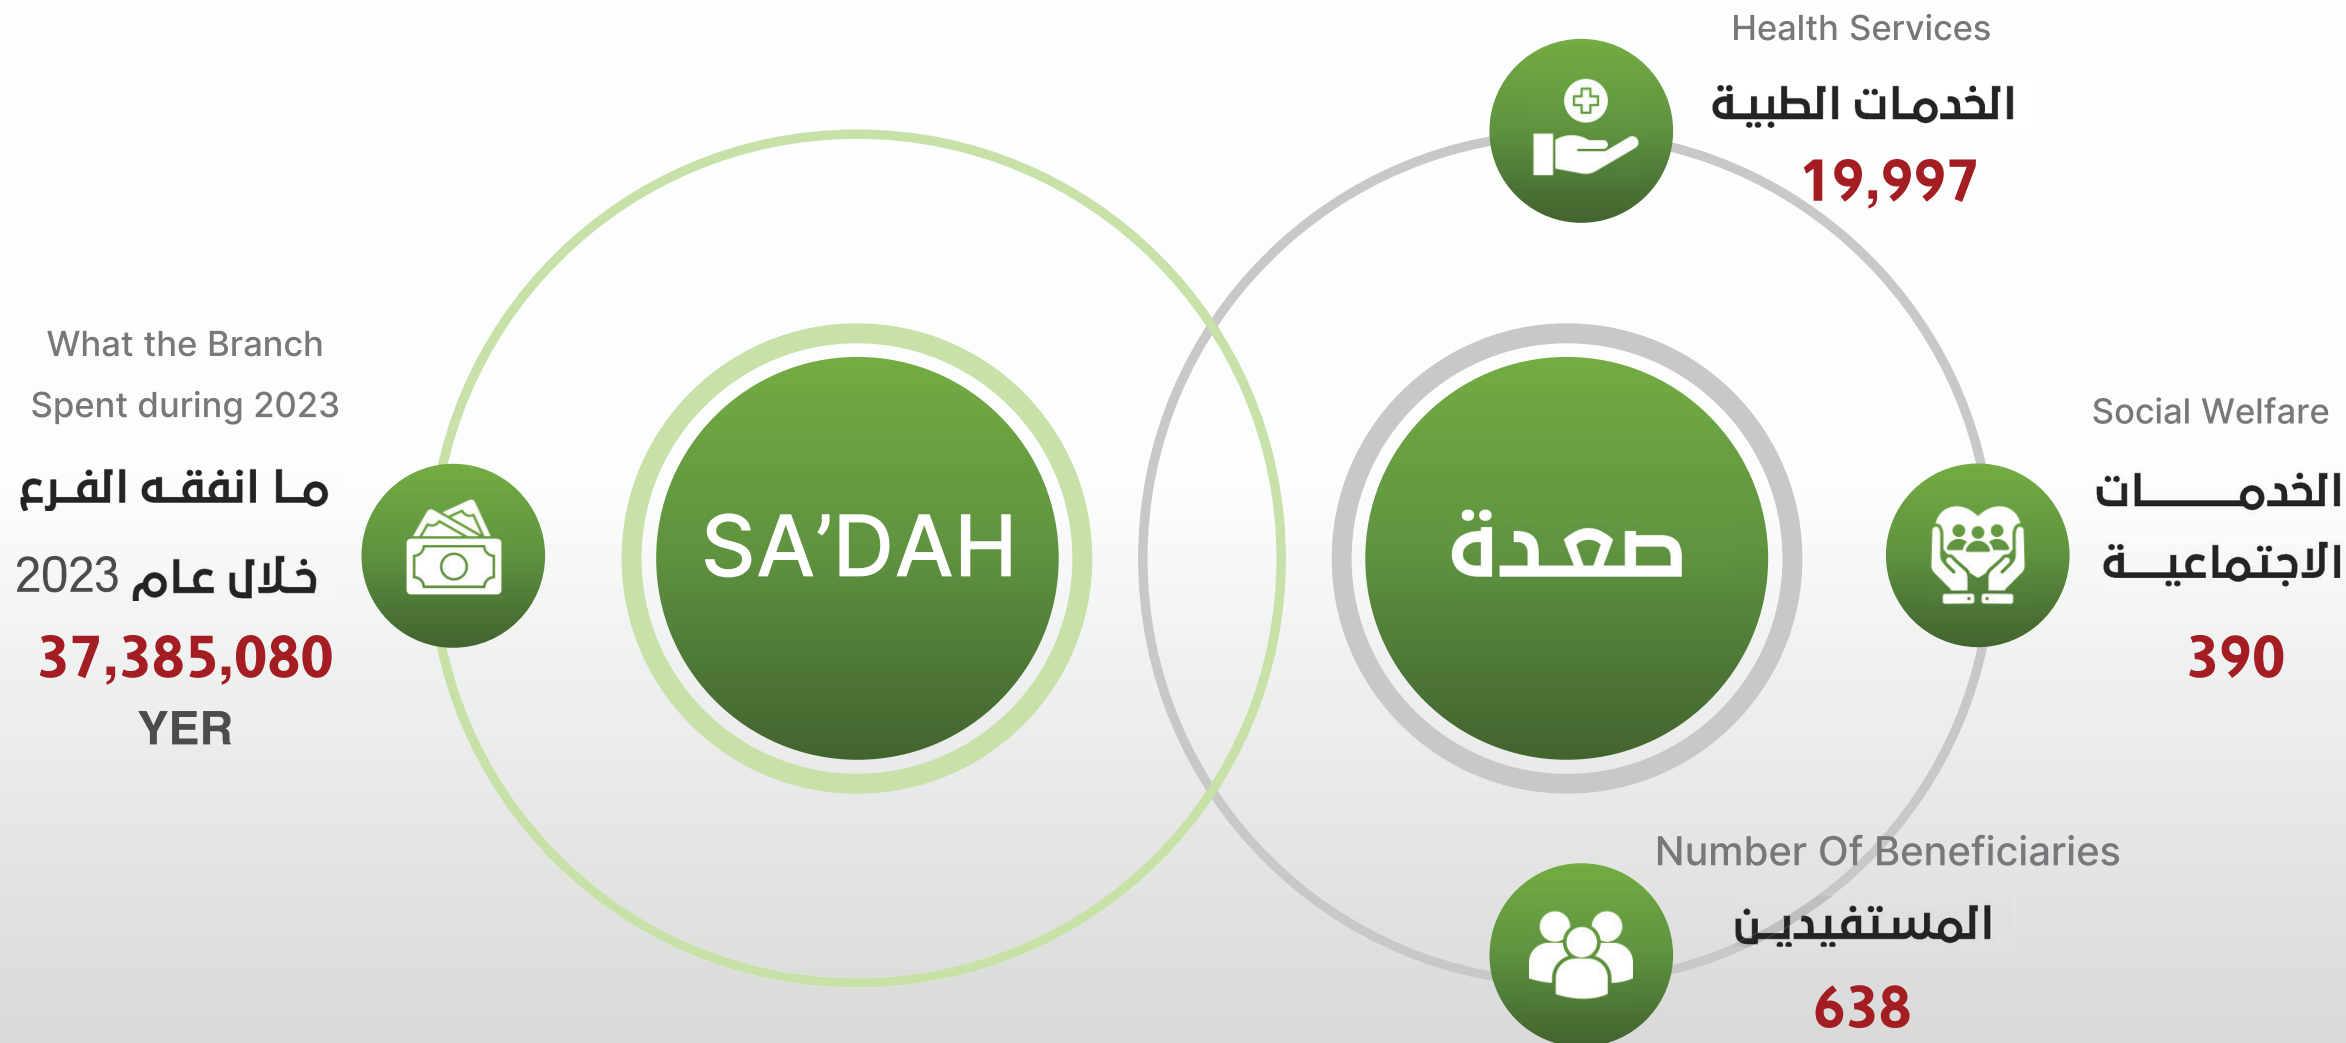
What the Branch Spent during 2023

مـا انفقـه الفـرع

خلال عام 2023

37,385,080

YER

SA’DAH

صعدة

Health Services

الخدمات الطبية

19,997

Social Welfare

الخدمــــات الاجتماعيــة

390

Number Of Beneficiaries

المستفيديـن

638